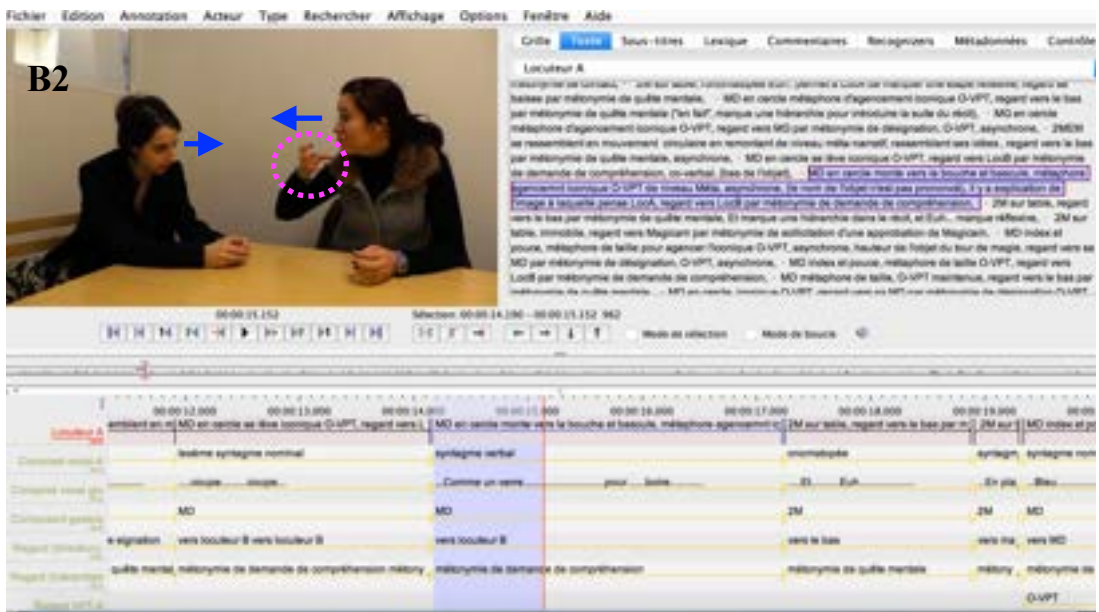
Fichier Edition Annotation Acteur Type Rechercher Affichage Options Fenêtre Aide

B2

Grille Texte Sous-titres Lexique Commentaires Recognizers Métadonnées Contrôle

Locuteur A

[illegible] basse par métonymie de qualité mentale. · MD en cercle métaphore d'agencement iconique O-VPT, regard vers le bas par métonymie de qualité mentale ("en fait", marque une hiérarchie pour introduire la suite du récit). · MD en cercle métaphore d'agencement iconique O-VPT, regard vers MD par métonymie de désignation, O-VPT, asynchrone. · 2MGM se ressemblent en mouvement circulaire en remontant de niveau méta narratif, ressemblant ses idées, regard vers le bas par métonymie de qualité mentale, asynchrone. · MD en cercle se lève iconique O-VPT, regard vers LocB par métonymie de demande de compréhension, co-verbal, (bas de l'objet). · MD en cercle monte vers la bouche et bascule, métaphore agencement iconique O-VPT de niveau Méta, asynchrone, (le nom de l'objet n'est pas prononcé), il y a explication de l'image à laquelle pense LocA, regard vers LocB par métonymie de demande de compréhension. · 2M sur table, regard vers le bas par métonymie de qualité mentale, Et marque une hiérarchie dans le récit, et Euh... marque réflexive. · 2M sur table, immobile, regard vers Magicien par métonymie de sollicitation d'une approbation de Magicien. · MD index et pouce, métaphore de taille pour agencer l'iconique O-VPT, asynchrone, hauteur de l'objet du tour de magie, regard vers le MD par métonymie de désignation, O-VPT, asynchrone. · MD index et pouce, regard vers LocB par métonymie de demande de compréhension. · MD métaphore de taille, O-VPT maintenue, regard vers le bas par métonymie de qualité mentale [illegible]

00:00:15.152 Sélection: 00:00:14.280 - 00:00:15.152 962
Mode de sélection Mode de boucle

00:00:12.000 00:00:13.000 00:00:14.000 00:00:15.000 00:00:16.000 00:00:17.000 00:00:18.000 00:00:19.000

Locuteur A | emblant en m | MD en cercle se lève iconique O-VPT, regard vers L | MD en cercle monte vers la bouche et bascule, métaphore agencement ic | 2M sur table, regard vers le bas par m | 2M sur | MD index et
Composant verbal A | lexème syntagme nominal | syntagme verbal | onomatopée | syntagm | syntagme nomi
Composant verbal A | coupe coupe | Comme un verre pour boire | Et Euh | En pla Bleu
Composant gestuel | MD | MD | 2M | 2M | MD
Regard (direction) | e signation | vers locuteur B vers locuteur B | vers locuteur B | vers le bas | vers ma | vers MD
Regard (fonction) | qualité mental | métonymie de demande de compréhension métony | métonymie de demande de compréhension | métonymie de qualité mentale | métony | métonymie de
Raison VPT A | O-VPT